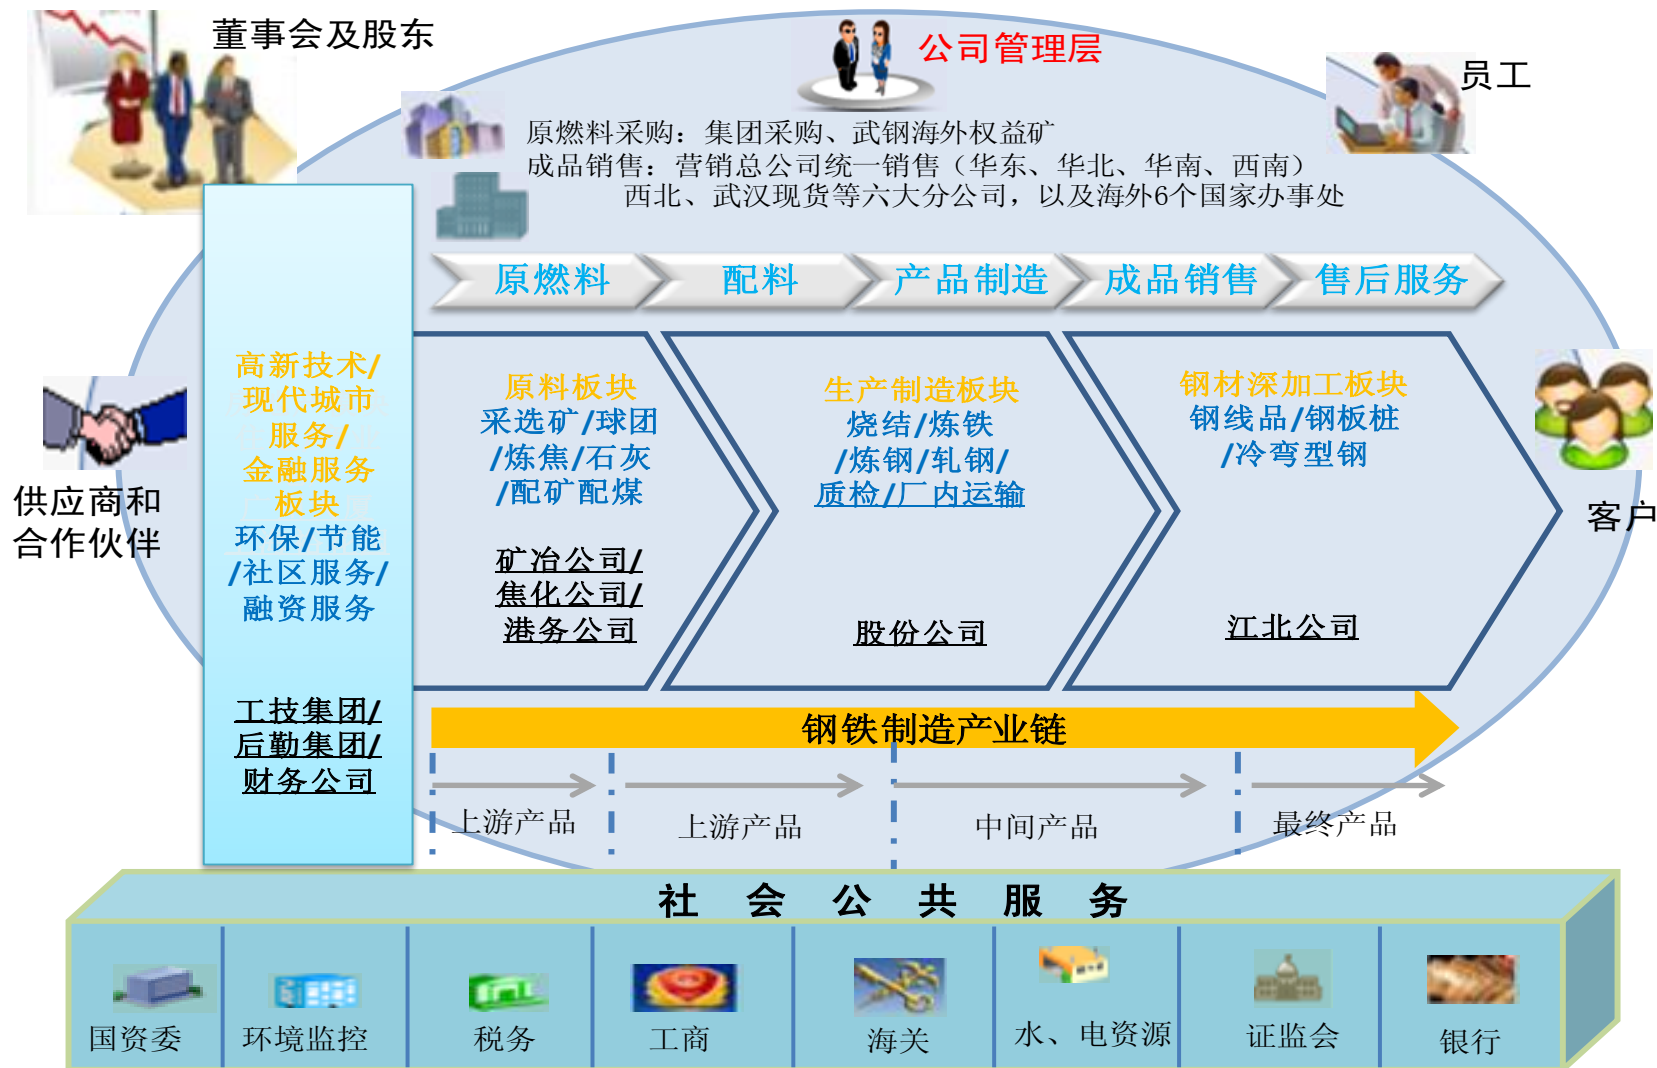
董事会及股东

公司管理层

员工

原燃料采购：集团采购、武钢海外权益矿
成品销售：营销总公司统一销售（华东、华北、华南、西南）西北、武汉现货等六大分公司，以及海外6个国家办事处

原燃料　配料　产品制造　成品销售　售后服务

高新技术/现代城市服务/金融服务板块
环保/节能/社区服务/融资服务

工技集团/后勤集团/财务公司

原料板块
采选矿/球团/炼焦/石灰/配矿配煤

矿冶公司/焦化公司/港务公司

生产制造板块
烧结/炼铁/炼钢/轧钢/质检/厂内运输

股份公司

钢材深加工板块
钢线品/钢板桩/冷弯型钢

江北公司

供应商和合作伙伴

客户

钢铁制造产业链

上游产品　上游产品　中间产品　最终产品

社　会　公　共　服　务

| 国资委 | 环境监控 | 税务 | 工商 | 海关 | 水、电资源 | 证监会 | 银行 |
|---|---|---|---|---|---|---|---|